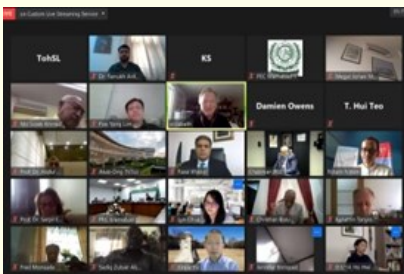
...ze Custom Live Streaming Service

TohSL

Dr. Farrukh Arif...

KS

MIC Islamabad

Nepal Gorge...

Mr Swee Keong...

Poo Yong Lim...

Damien Owens

T. Hui Teo

Prof. Dr. Abdul...

Asia Ong Tiong...

Fawad...

Aftab...

Chandra Mohan

Yusuf...

Prof. Dr. Sanjai...

MIC Islamabad

Lim Chan...

Christian Bang...

Appleton Tanjali

Fred Mohan...

Sadiq Zubair Al...

Kelly Yip

Ahmed...

... He ...